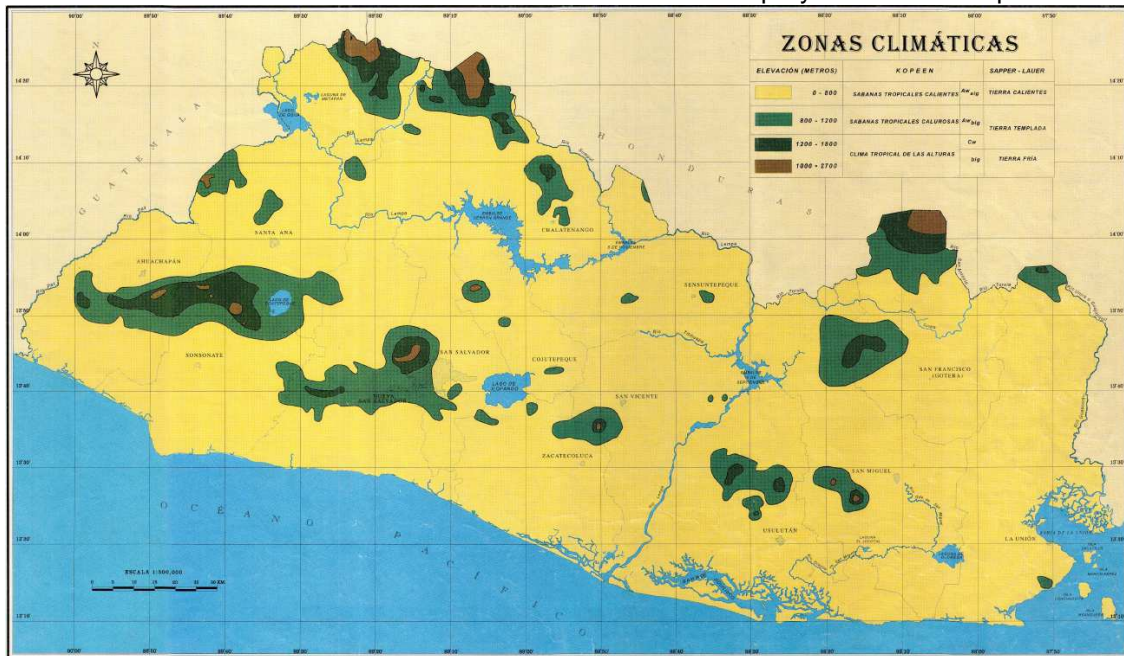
ZONAS CLIMÁTICAS

| ELEVACIÓN (METROS) | KOPEEN | | SAPPER - LAUER |
|---|---|---|---|
| 0 - 800 | SABANAS TROPICALES CALIENTES | Aw aig | TIERRA CALIENTE |
| 800 - 1200 | SABANAS TROPICALES CALUROSAS | Aw big | TIERRA TEMPLADA |
| 1200 - 1800 | CLIMA TROPICAL DE LAS ALTURAS | Cw | |
| 1800 - 2700 | | big | TIERRA FRIA |

GUATEMALA

HONDURAS

OCEANO PACIFICO

SANTA ANA

AHUACHAPAN

SONSONATE

SAN SALVADOR

NUEVA SAN SALVADOR

COJUTEPEQUE

LAGO DE ILOPANGO

CHALATENANGO

SENSUNTEPEQUE

SAN VICENTE

ZACATECOLUCA

USULUTAN

SAN MIGUEL

SAN FRANCISCO (GOTERA)

LA UNION

LAGO DE COATEPEQUE

LAGO DE GUIJA

EMBALSE CERRON GRANDE

ESCALA 1:500,000

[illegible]